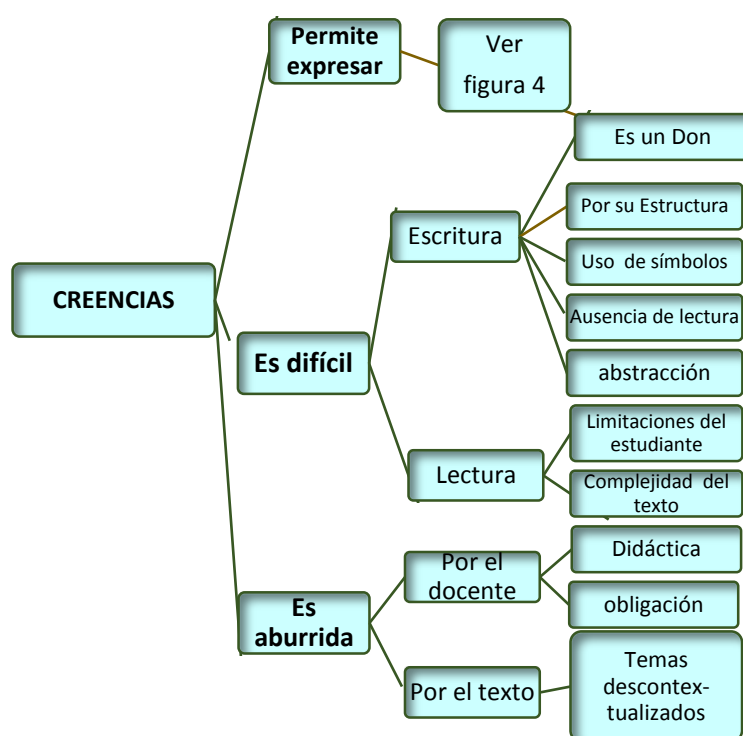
CREENCIAS

Permite expresar

Ver figura 4

Es difícil

Escritura

Es un Don

Por su Estructura

Uso de símbolos

Ausencia de lectura

abstracción

Lectura

Limitaciones del estudiante

Complejidad del texto

Es aburrida

Por el docente

Didáctica

obligación

Por el texto

Temas descontex-tualizados